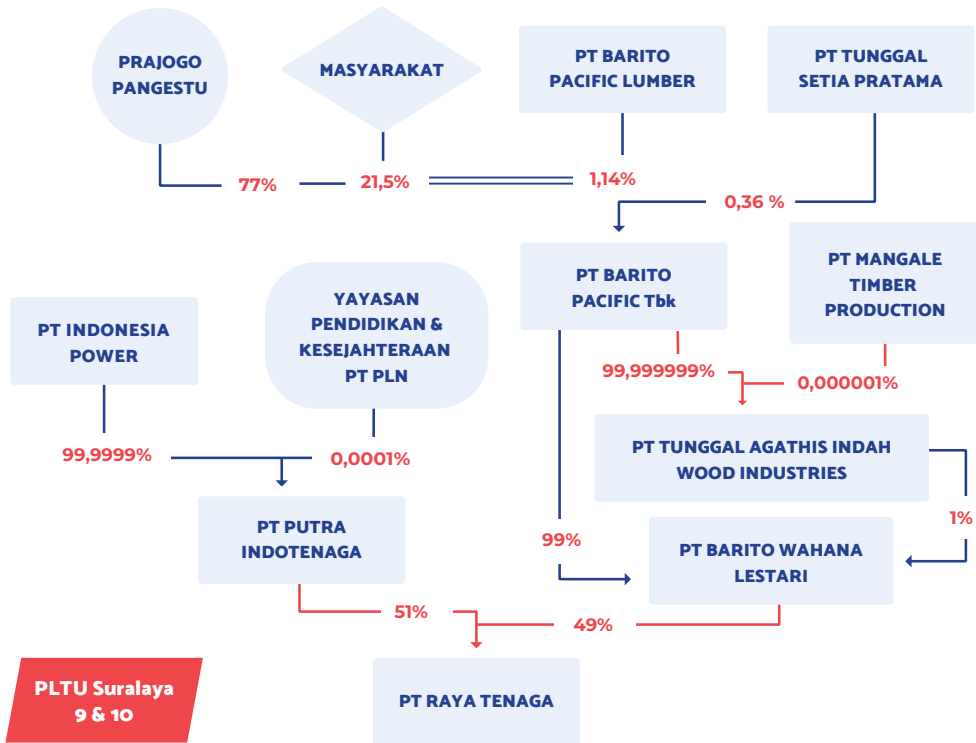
PRAJOGO PANGESTU

MASYARAKAT

PT BARITO PACIFIC LUMBER

PT TUNGGAL SETIA PRATAMA

77%

21,5%

1,14%

0,36 %

PT BARITO PACIFIC Tbk

PT MANGALE TIMBER PRODUCTION

PT INDONESIA POWER

YAYASAN PENDIDIKAN & KESEJAHTERAAN PT PLN

99,999999%

0,000001%

PT TUNGGAL AGATHIS INDAH WOOD INDUSTRIES

99,9999%

0,0001%

PT PUTRA INDOTENAGA

1%

99%

PT BARITO WAHANA LESTARI

51%

49%

PLTU Suralaya 9 & 10

PT RAYA TENAGA